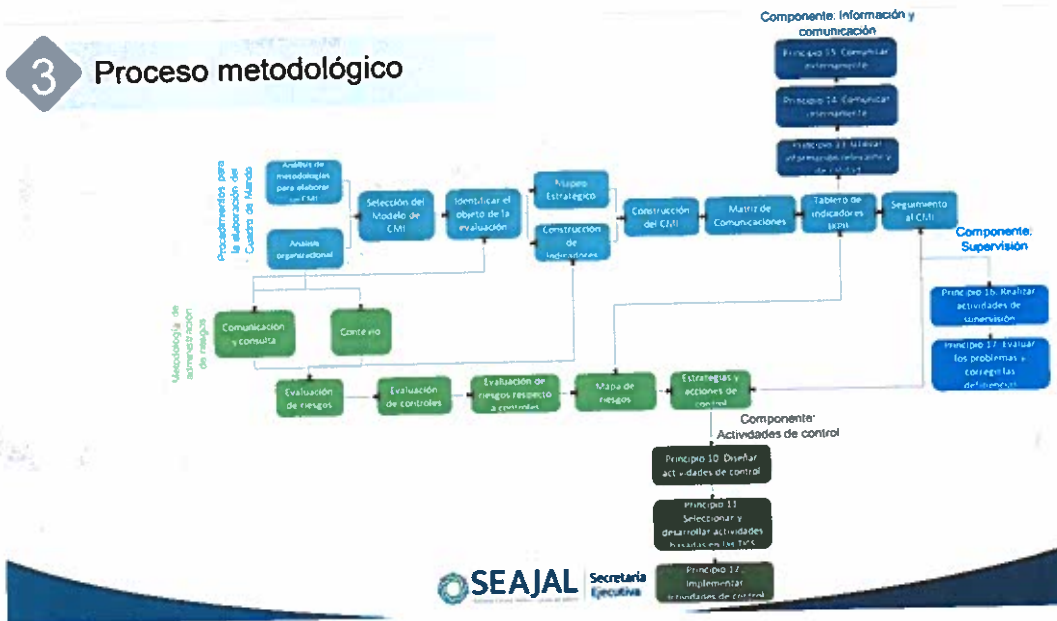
3 Proceso metodológico

Componente: Información y comunicación

Principio 15. Comunicar externamente

Principio 14. Comunicar internamente

Principio 13. Utilizar información relevante y de calidad

Procedimientos para la elaboración del Cuadro de Mando

Análisis de metodologías para elaborar un CMI

Análisis organizacional

Selección del Modelo de CMI

Identificar el objeto de la evaluación

Mapeo Estratégico

Construcción de indicadores

Construcción del CMI

Matriz de Comunicaciones

Tablero de indicadores (KPI)

Seguimiento al CMI

Componente: Supervisión

Principio 16. Realizar actividades de supervisión

Principio 17. Evaluar los problemas y corregirlas deficiencias

Metodología de administración de riesgos

Comunicación y consulta

Contexto

Evaluación de riesgos

Evaluación de controles

Evaluación de riesgos respecto a controles

Mapa de riesgos

Estrategias y acciones de control

Componente: Actividades de control

Principio 10. Diseñar actividades de control

Principio 11. Seleccionar y desarrollar actividades basadas en las TICS

Principio 12. Implementar actividades de control

SEAJAL Secretaría Ejecutiva